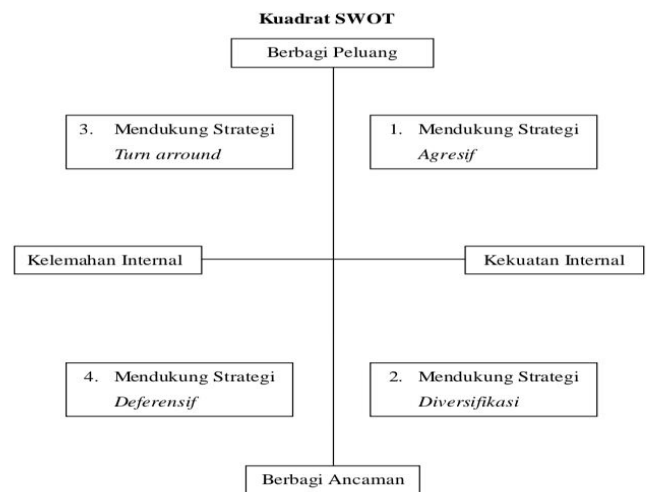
Kuadrat SWOT

Berbagi Peluang

3. Mendukung Strategi
*Turn arround*

1. Mendukung Strategi
*Agresif*

Kelemahan Internal

Kekuatan Internal

4. Mendukung Strategi
*Deferensif*

2. Mendukung Strategi
*Diversifikasi*

Berbagi Ancaman